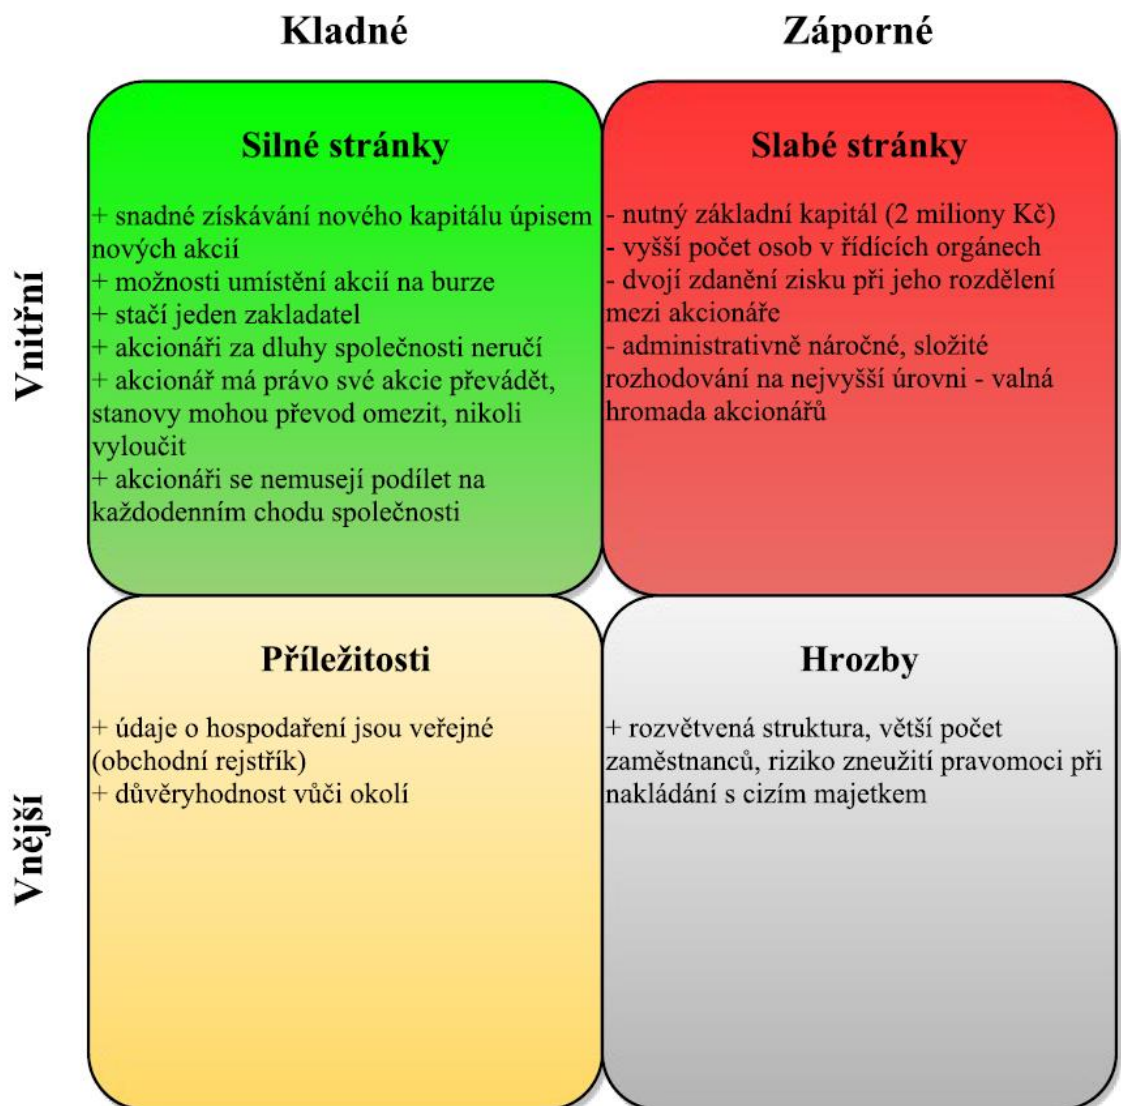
Kladné

Záporné

Vnitřní

Silné stránky

+ snadné získávání nového kapitálu úpisem nových akcií
+ možnosti umístění akcií na burze
+ stačí jeden zakladatel
+ akcionáři za dluhy společnosti neručí
+ akcionář má právo své akcie převádět, stanovy mohou převod omezit, nikoli vyloučit
+ akcionáři se nemusejí podílet na každodenním chodu společnosti

Slabé stránky

- nutný základní kapitál (2 miliony Kč)
- vyšší počet osob v řídících orgánech
- dvojí zdanění zisku při jeho rozdělení mezi akcionáře
- administrativně náročné, složité rozhodování na nejvyšší úrovni - valná hromada akcionářů

Vnější

Příležitosti

+ údaje o hospodaření jsou veřejné (obchodní rejstřík)
+ důvěryhodnost vůči okolí

Hrozby

+ rozvětvená struktura, větší počet zaměstnanců, riziko zneužití pravomoci při nakládání s cizím majetkem